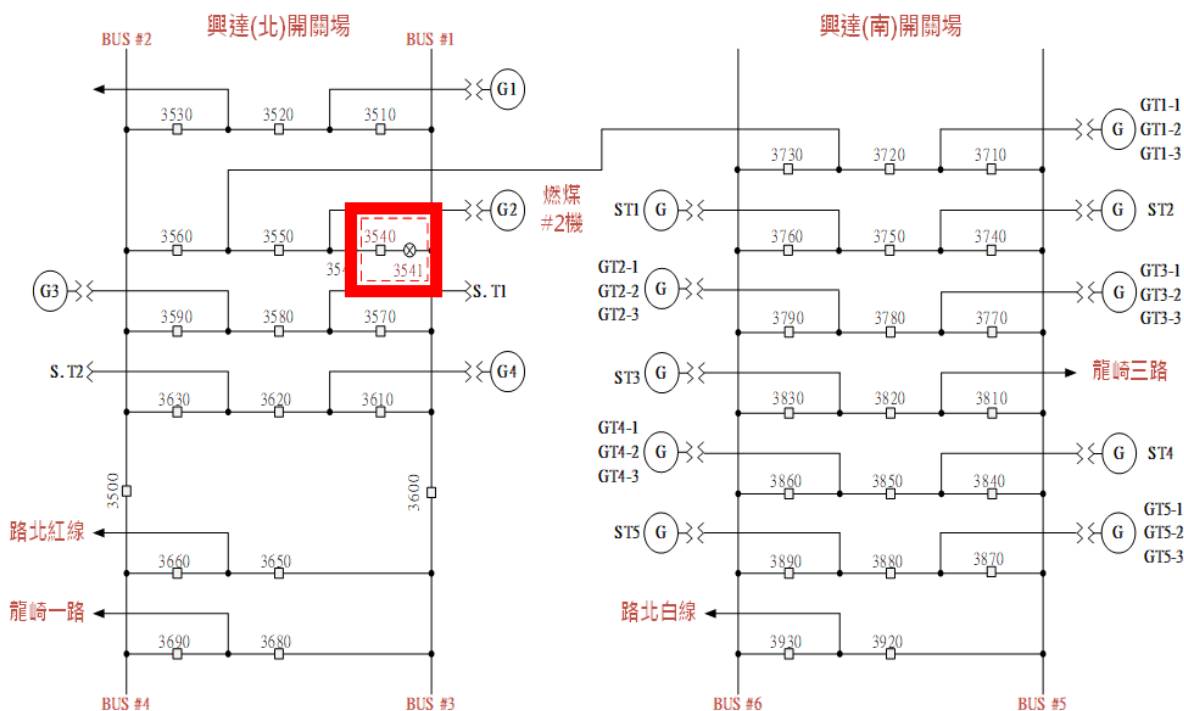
興達(北)開關場

BUS #2

BUS #1

G1

3530 3520 3510

燃煤
#2機

G2

3560 3550 3540

354

3541

G3

S. T1

3590 3580 3570

S. T2

G4

3630 3620 3610

3500

3600

路北紅線

3660 3650

龍崎一路

3690 3680

BUS #4

BUS #3

興達(南)開關場

GT1-1
GT1-2
GT1-3

G

3730 3720 3710

ST1 G

G ST2

3760 3750 3740

GT2-1
GT2-2
GT2-3

G

G

GT3-1
GT3-2
GT3-3

3790 3780 3770

ST3 G

龍崎三路

3830 3820 3810

GT4-1
GT4-2
GT4-3

G

G ST4

3860 3850 3840

ST5 G

G

GT5-1
GT5-2
GT5-3

3890 3880 3870

路北白線

3930 3920

BUS #6

BUS #5